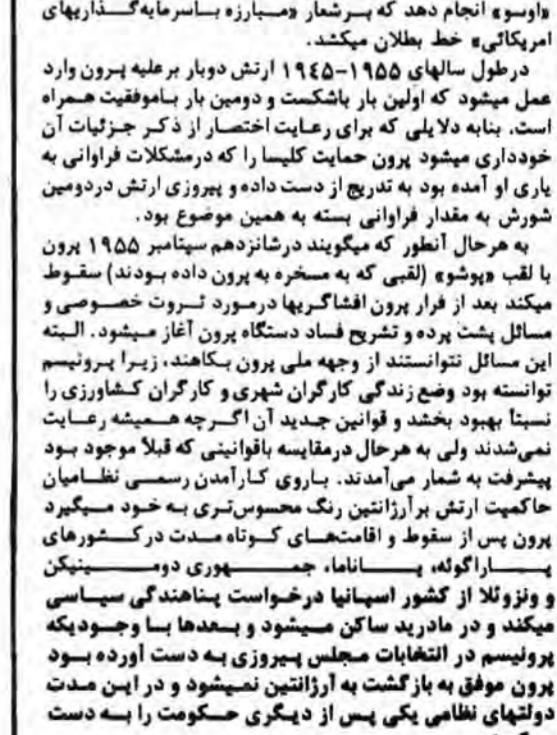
«اوسو» انجام دهد که بـرشعار «مبارزه بـاسرمایه‌گـذاریهای امریکائی» خط بطلان میکشد.

درطول سالهای ۱۹۵۵-۱۹۴۵ ارتش دوبار برعلیه پرون وارد عمل میشود که اولین بار باشکست و دومین بار باموفقیت همراه است. بنابه دلایلی که برای رعایت اختصار از ذکر جزئیات آن خودداری میشود پرون حمایت کلیسا را که درمشکلات فراوانی به یاری او آمده بود به تدریج از دست داده و پیروزی ارتش دردومین شورش به مقدار فراوانی بسته به همین موضوع بود.

به هرحال آنطور که میگویند درشانزدهم سپتامبر ۱۹۵۵ پرون با لقب «پوشو» (لقبی که به مسخره به پرون داده بودند) سقوط میکند بعد از فرار پرون افشاگریها درمورد ثـروت خـصوصی و مسائل پشت پرده و تشریح فساد دستگاه پرون آغاز میشود. البته این مسائل نتوانستند از وجهه ملی پرون بکاهند، زیرا پرونیسم توانسته بود وضع زندگی کارگران شهری و کارگران کشاورزی را نسبتاً بهبود بخشد و قوانین جدید آن اگـرچه هـمیشه رعـایت نمی‌شدند ولی به هرحال درمقایسه باقوانینی که قبلاً موجود بود پیشرفت به شمار می‌آمدند. باروی کارآمدن رسـمی نظـامیان حاکمیت ارتش برآرژانتین رنگ محسوس‌تری به خود میگیرد پرون پس از سقوط و اقامتهـای کـوتاه مـدت درکـشورهای پـاراگوئه، پـاناما، جـمهوری دومـینیکن و ونزوئلا از کشور اسپانیا درخواست پناهندگی سیاسی میکند و در مادرید ساکن میشود و بـعدها بـا وجـودیکه پرونیسم در انتخابات مجلس پیروزی به دست آورده بـود پرون موفق به بازگشت به آرژانتین نمیشود و در این مدت دولتهای نظامی یکی پس از دیگری حکومت را بـه دست